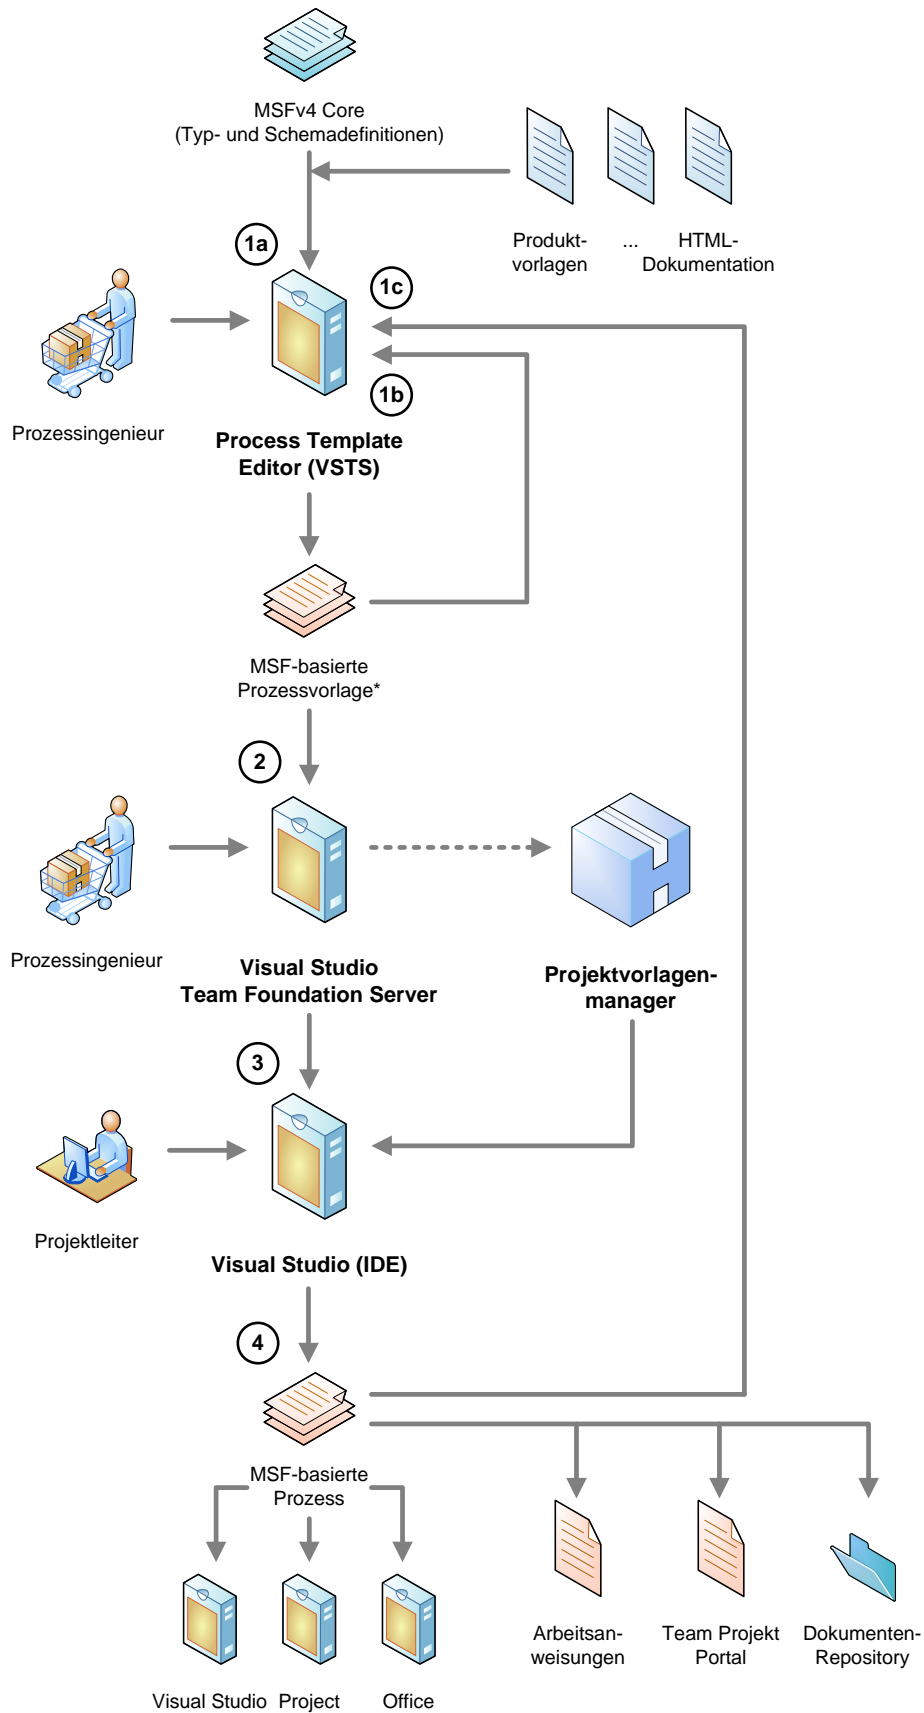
MSFv4 Core
(Typ- und Schemadefinitionen)

Produktvorlagen

...

HTML-Dokumentation

1a

1c

1b

Prozessingenieur

Process Template Editor (VSTS)

MSF-basierte Prozessvorlage*

2

Prozessingenieur

Visual Studio
Team Foundation Server

Projektvorlagenmanager

3

Projektleiter

Visual Studio (IDE)

4

MSF-basierte Prozess

Visual Studio

Project

Office

Arbeitsanweisungen

Team Projekt Portal

Dokumenten-Repository